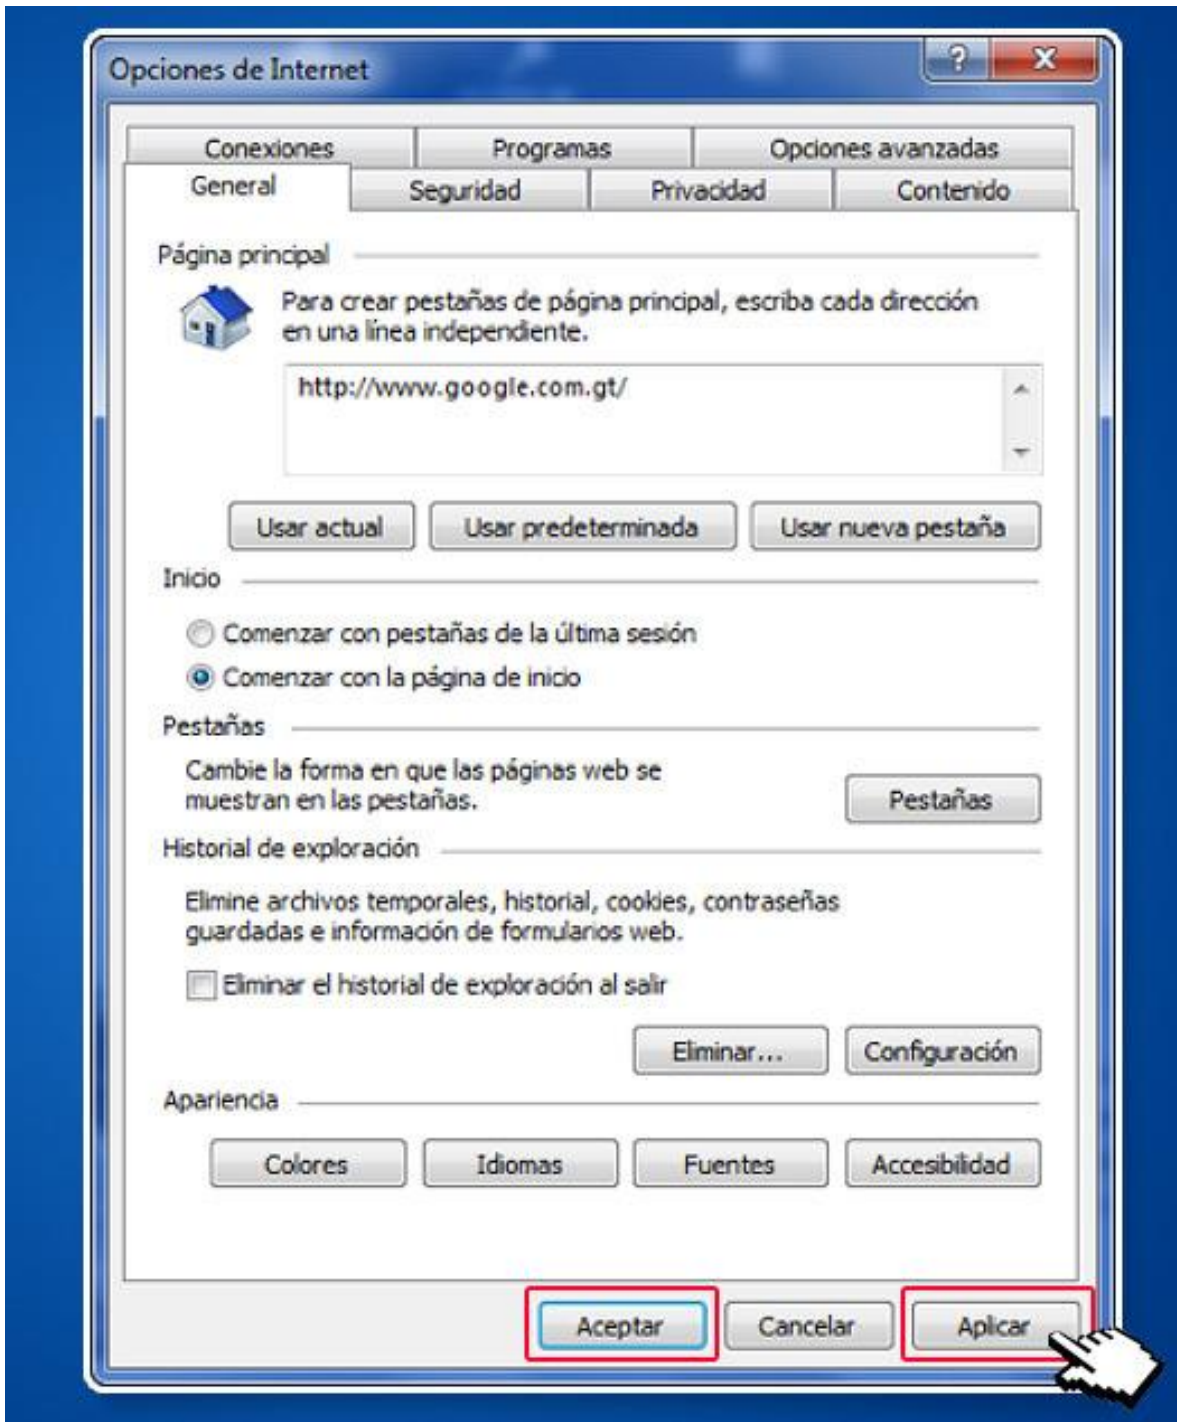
Opciones de Internet

?
X

Conexiones
Programas
Opciones avanzadas
General
Seguridad
Privacidad
Contenido

Página principal

Para crear pestañas de página principal, escriba cada dirección en una línea independiente.

http://www.google.com.gt/

Usar actual
Usar predeterminada
Usar nueva pestaña

Inicio

Comenzar con pestañas de la última sesión
Comenzar con la página de inicio

Pestañas

Cambie la forma en que las páginas web se muestran en las pestañas.

Pestañas

Historial de exploración

Elimine archivos temporales, historial, cookies, contraseñas guardadas e información de formularios web.

Eliminar el historial de exploración al salir

Eliminar...
Configuración

Apariencia

Colores
Idiomas
Fuentes
Accesibilidad

Aceptar
Cancelar
Aplicar